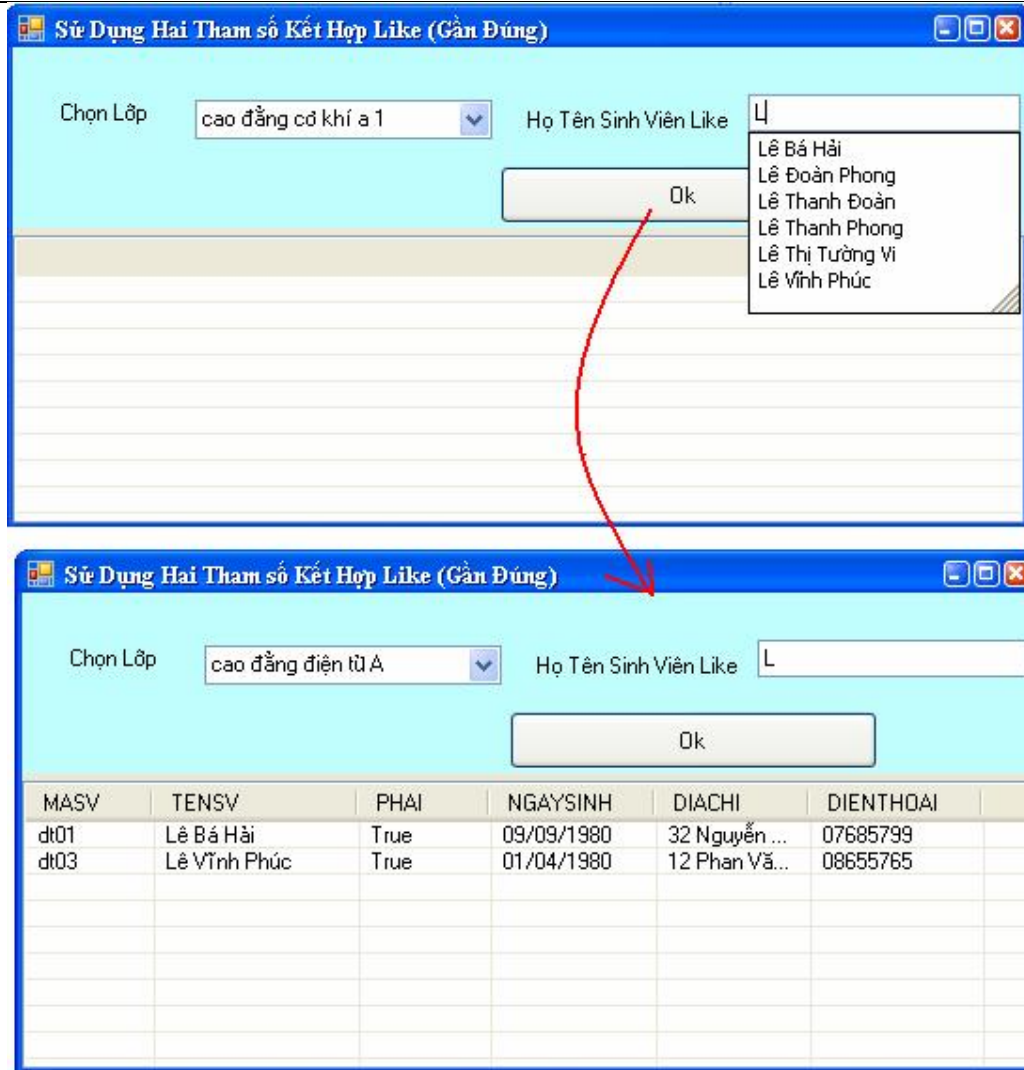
Sử Dụng Hai Tham số Kết Hợp Like (Gần Đúng)

Chọn Lớp
cao đẳng cơ khí a 1
Họ Tên Sinh Viên Like
L
Lê Bá Hải
Lê Đoàn Phong
Lê Thanh Đoàn
Lê Thanh Phong
Lê Thị Tường Vi
Lê Vĩnh Phúc
Ok

Sử Dụng Hai Tham số Kết Hợp Like (Gần Đúng)

Chọn Lớp
cao đẳng điện tử A
Họ Tên Sinh Viên Like
L
Ok

| MASV | TENSV | PHAI | NGAYSINH | DIACHI | DIENTHOAI |
|---|---|---|---|---|---|
| dt01 | Lê Bá Hải | True | 09/09/1980 | 32 Nguyễn ... | 07685799 |
| dt03 | Lê Vĩnh Phúc | True | 01/04/1980 | 12 Phan Vă... | 08655765 |